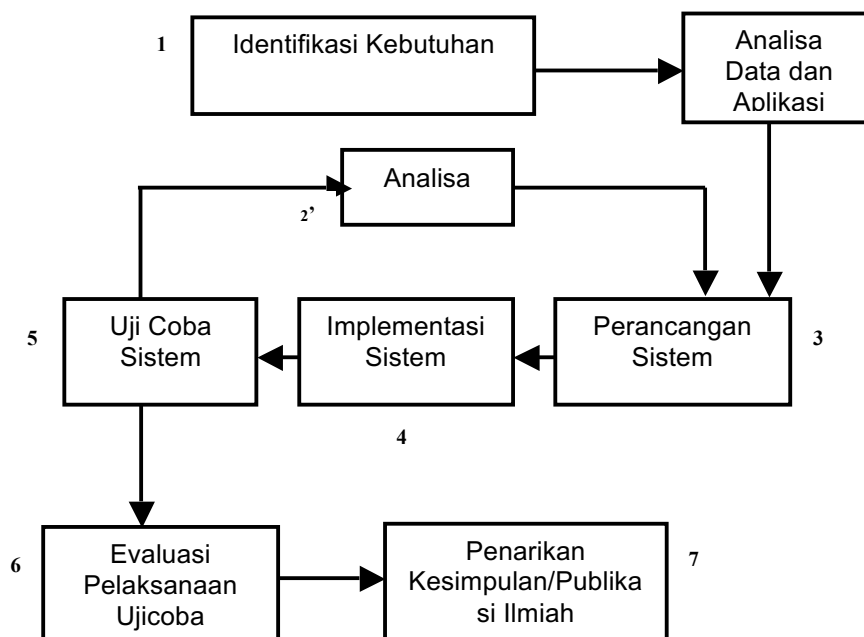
1

Identifikasi Kebutuhan

Analisa Data dan Aplikasi

Analisa

2'

5

Uji Coba Sistem

Implementasi Sistem

Perancangan Sistem

3

4

6

Evaluasi Pelaksanaan Ujicoba

Penarikan Kesimpulan/Publika si Ilmiah

7